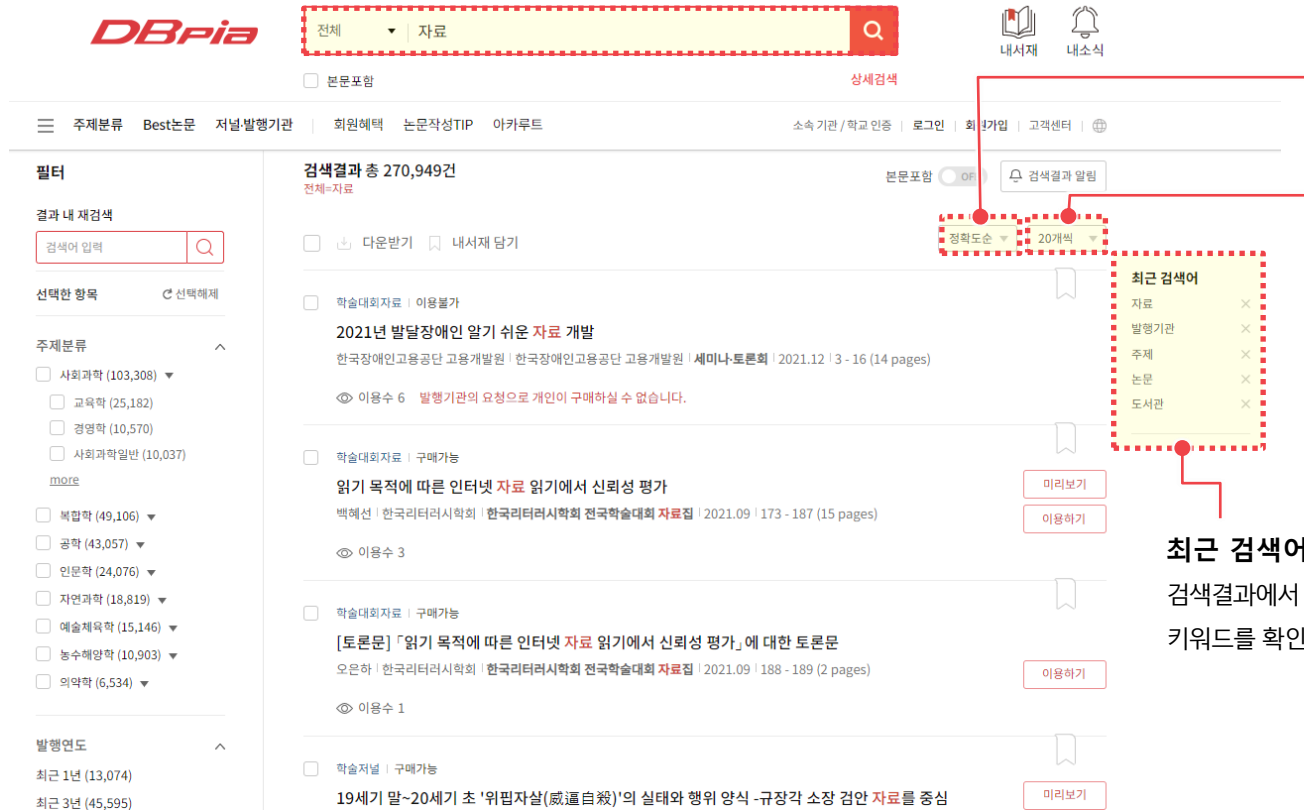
DBpia

전체 ▼ 자료

내서재 내소식

본문포함 상세검색

주제분류 Best논문 저널·발행기관 회원혜택 논문작성TIP 아카루트

소속 기관 / 학교 인증 로그인 회원가입 고객센터

필터

결과 내 재검색

검색어 입력

선택한 항목 선택해제

주제분류

사회과학 (103,308)

교육학 (25,182)

경영학 (10,570)

사회과학일반 (10,037)

more

복합학 (49,106)

공학 (43,057)

인문학 (24,076)

자연과학 (18,819)

예술체육학 (15,146)

농수해양학 (10,903)

의약학 (6,534)

발행연도

최근 1년 (13,074)

최근 3년 (45,595)

검색결과 총 270,949건

전체=자료

본문포함 OFF 검색결과 알림

다운받기 내서재 담기

정확도순 20개씩

최근 검색어

자료

발행기관

주제

논문

도서관

학술대회자료 | 이용불가

2021년 발달장애인 알기 쉬운 자료 개발

한국장애인고용공단 고용개발원 | 한국장애인고용공단 고용개발원 | 세미나·토론회 | 2021.12 | 3 - 16 (14 pages)

이용수 6 발행기관의 요청으로 개인이 구매하실 수 없습니다.

학술대회자료 | 구매가능

읽기 목적에 따른 인터넷 자료 읽기에서 신뢰성 평가

백혜선 | 한국리터러시학회 | 한국리터러시학회 전국학술대회 자료집 | 2021.09 | 173 - 187 (15 pages)

이용수 3

미리보기

이용하기

학술대회자료 | 구매가능

[토론문]「읽기 목적에 따른 인터넷 자료 읽기에서 신뢰성 평가」에 대한 토론문

오은하 | 한국리터러시학회 | 한국리터러시학회 전국학술대회 자료집 | 2021.09 | 188 - 189 (2 pages)

이용수 1

이용하기

학술저널 | 구매가능

19세기 말~20세기 초 '위핍자살(威逼自殺)'의 실태와 행위 양식 -규장각 소장 검안 자료를 중심

미리보기

최근 검색어

검색결과에서

키워드를 확인